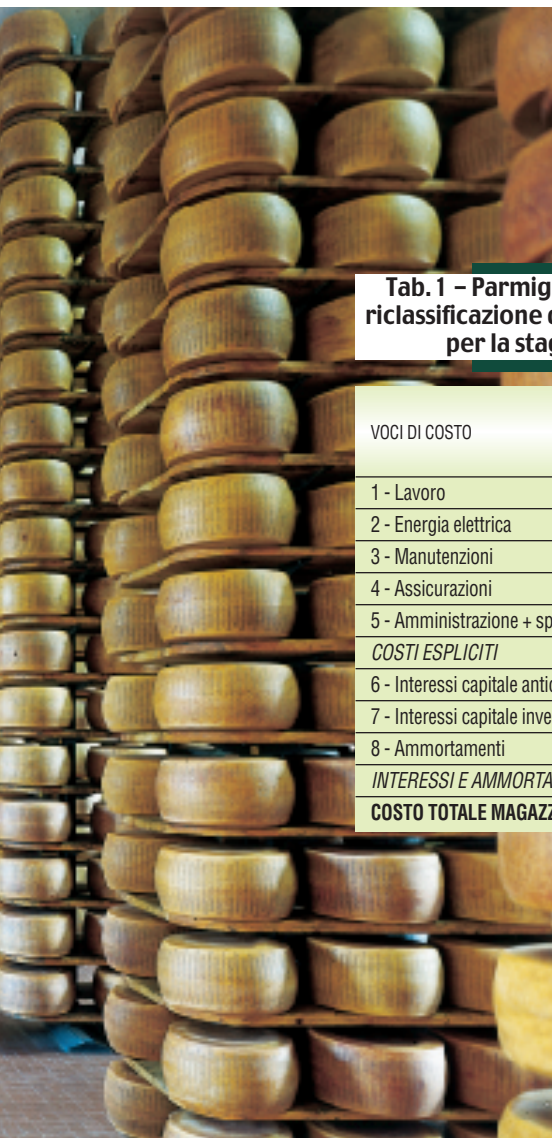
Tab. 1 – Parmig
riclassificazione d
per la stag

| VOCI DI COSTO |
|---|
| 1 - Lavoro |
| 2 - Energia elettrica |
| 3 - Manutenzioni |
| 4 - Assicurazioni |
| 5 - Amministrazione + sp |
| *COSTI ESPLICITI* |
| 6 - Interessi capitale antic |
| 7 - Interessi capitale inve |
| 8 - Ammortamenti |
| *INTERESSI E AMMORTA* |
| **COSTO TOTALE MAGAZZ** |